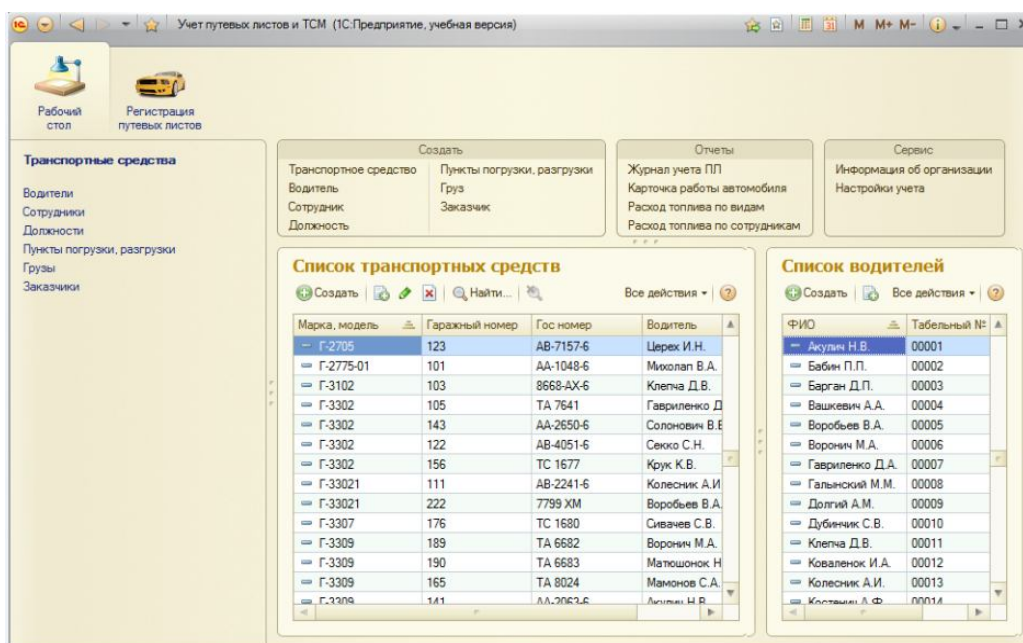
Учет путевых листов и ТСМ (1С:Предприятие, учебная версия)

M M+ M-

Рабочий стол

Регистрация путевых листов

Транспортные средства

Водители
Сотрудники
Должности
Пункты погрузки, разгрузки
Грузы
Заказчики

Создать
Транспортное средство
Водитель
Сотрудник
Должность
Пункты погрузки, разгрузки
Груз
Заказчик

Отчеты
Журнал учета ПЛ
Карточка работы автомобиля
Расход топлива по видам
Расход топлива по сотрудникам

Сервис
Информация об организации
Настройки учета

Список транспортных средств

Создать | Найти... | Все действия ▾

| Марка, модель | Гаражный номер | Гос номер | Водитель |
|---|---|---|---|
| Г-2705 | 123 | АВ-7157-6 | Церех И.Н. |
| Г-2775-01 | 101 | АА-1048-6 | Михолап В.А. |
| Г-3102 | 103 | 8668-АХ-6 | Клепча Д.В. |
| Г-3302 | 105 | ТА 7641 | Гавриленко Д |
| Г-3302 | 143 | АА-2650-6 | Солонович В.Е |
| Г-3302 | 122 | АВ-4051-6 | Секко С.Н. |
| Г-3302 | 156 | ТС 1677 | Крук К.В. |
| Г-33021 | 111 | АВ-2241-6 | Колесник А.И |
| Г-33021 | 222 | 7799 ХМ | Воробьев В.А. |
| Г-3307 | 176 | ТС 1680 | Сивачев С.В. |
| Г-3309 | 189 | ТА 6682 | Воронич М.А. |
| Г-3309 | 190 | ТА 6683 | Матюшонок Н |
| Г-3309 | 165 | ТА 8024 | Мамонов С.А. |
| Г-3309 | 141 | АА-2063-6 | Акулич Н.В. |

Список водителей

Создать | Все действия ▾

| ФИО | Табельный № |
|---|---|
| Акулич Н.В. | 00001 |
| Бабин П.П. | 00002 |
| Барган Д.П. | 00003 |
| Вашкевич А.А. | 00004 |
| Воробьев В.А. | 00005 |
| Воронич М.А. | 00006 |
| Гавриленко Д.А. | 00007 |
| Галынский М.М. | 00008 |
| Долгий А.М. | 00009 |
| Дубинчик С.В. | 00010 |
| Клепча Д.В. | 00011 |
| Коваленок И.А. | 00012 |
| Колесник А.И. | 00013 |
| Костенич А.Ф. | 00014 |